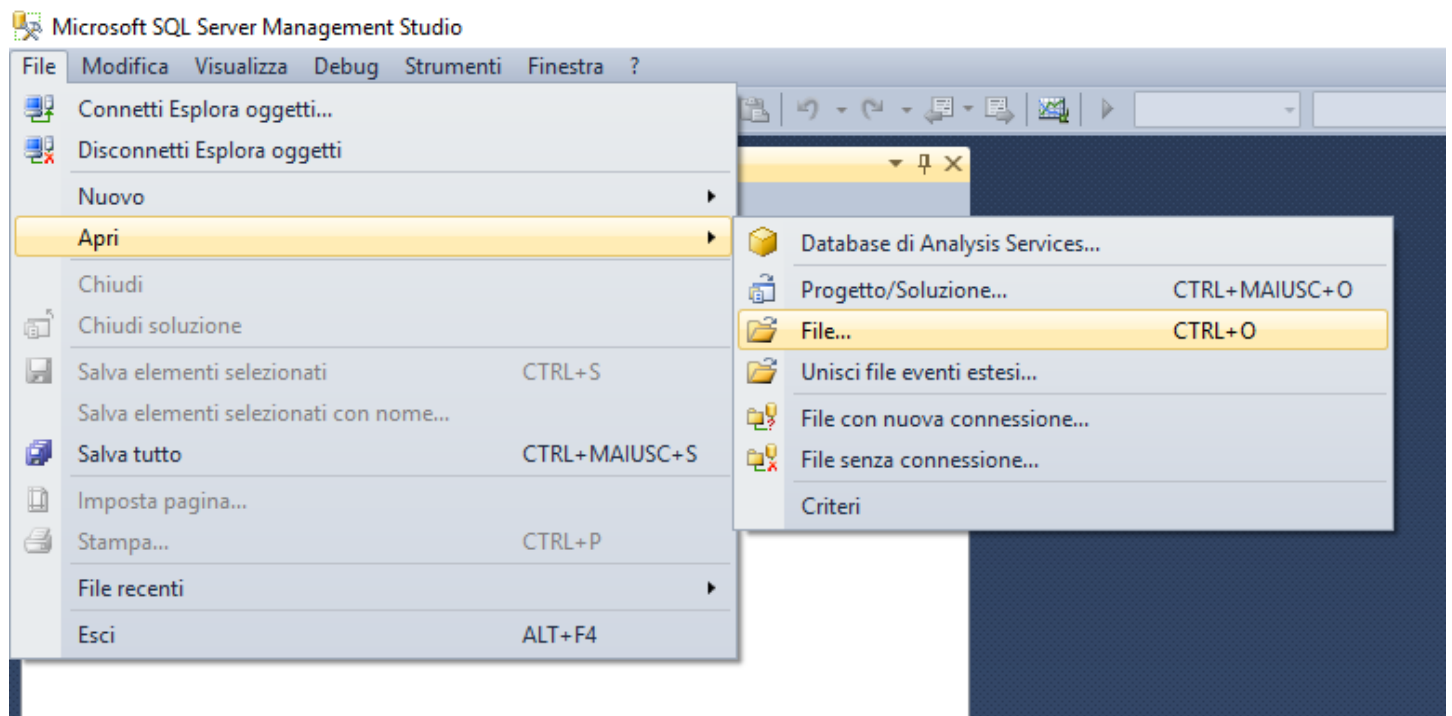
Microsoft SQL Server Management Studio

File Modifica Visualizza Debug Strumenti Finestra ?

Connetti Esplora oggetti...
Disconnetti Esplora oggetti
Nuovo
Apri
Chiudi
Chiudi soluzione
Salva elementi selezionati CTRL+S
Salva elementi selezionati con nome...
Salva tutto CTRL+MAIUSC+S
Imposta pagina...
Stampa... CTRL+P
File recenti
Esci ALT+F4

Database di Analysis Services...
Progetto/Soluzione... CTRL+MAIUSC+O
File... CTRL+O
Unisci file eventi estesi...
File con nuova connessione...
File senza connessione...
Criteri